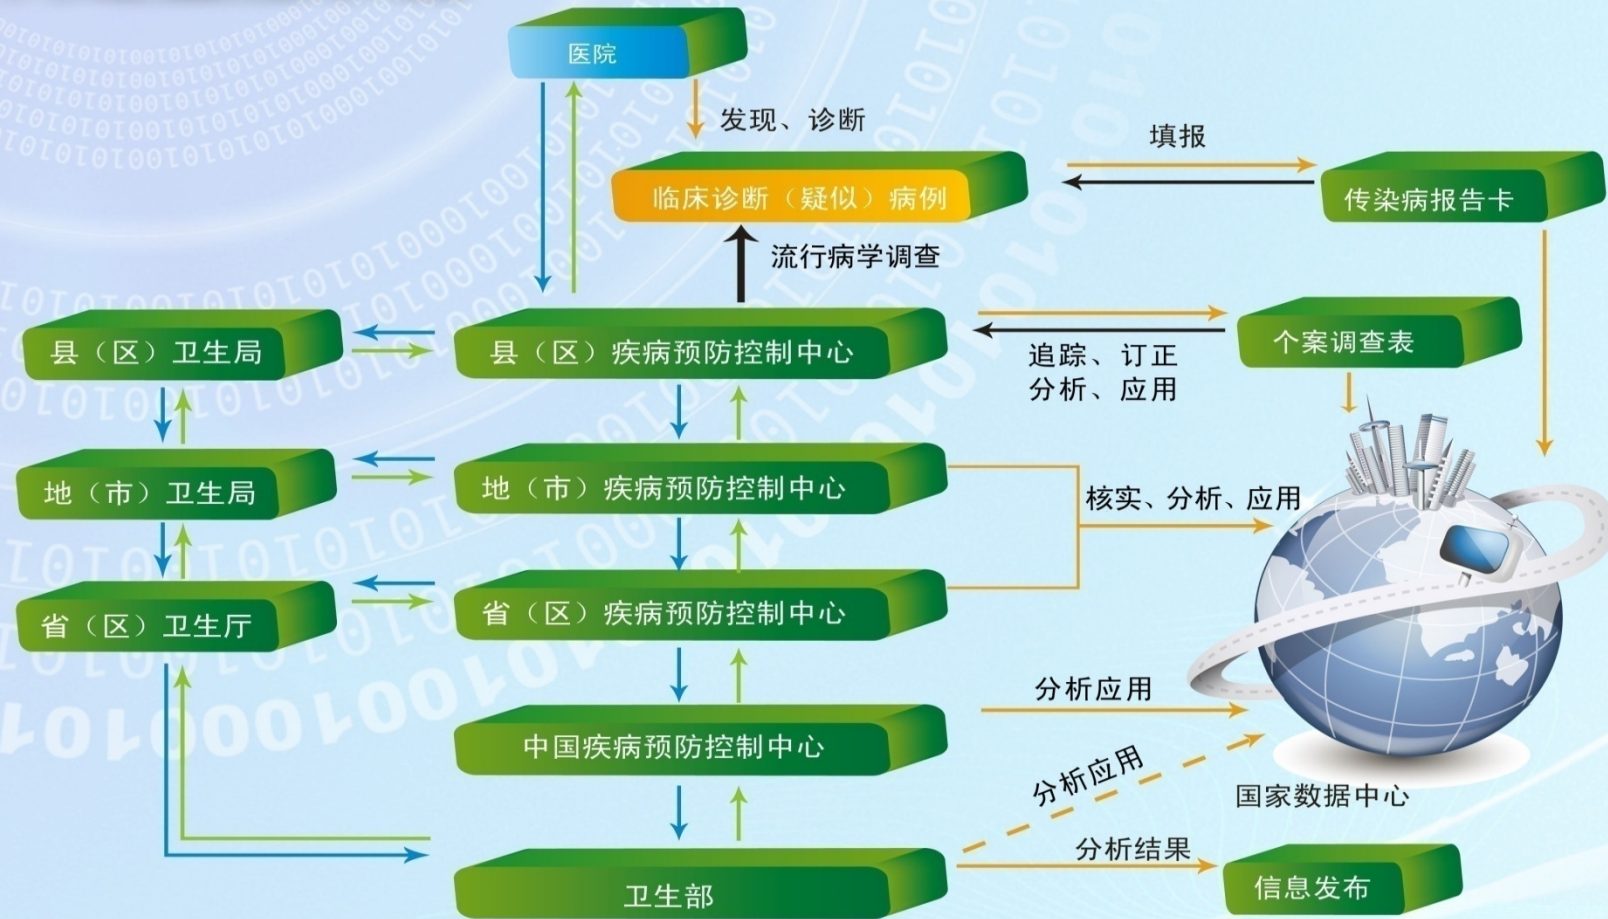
医院

发现、诊断

填报

临床诊断（疑似）病例

传染病报告卡

流行病学调查

县（区）卫生局

县（区）疾病预防控制中心

追踪、订正
分析、应用

个案调查表

地（市）卫生局

地（市）疾病预防控制中心

核实、分析、应用

省（区）卫生厅

省（区）疾病预防控制中心

分析应用

中国疾病预防控制中心

分析应用

国家数据中心

分析结果

卫生部

信息发布